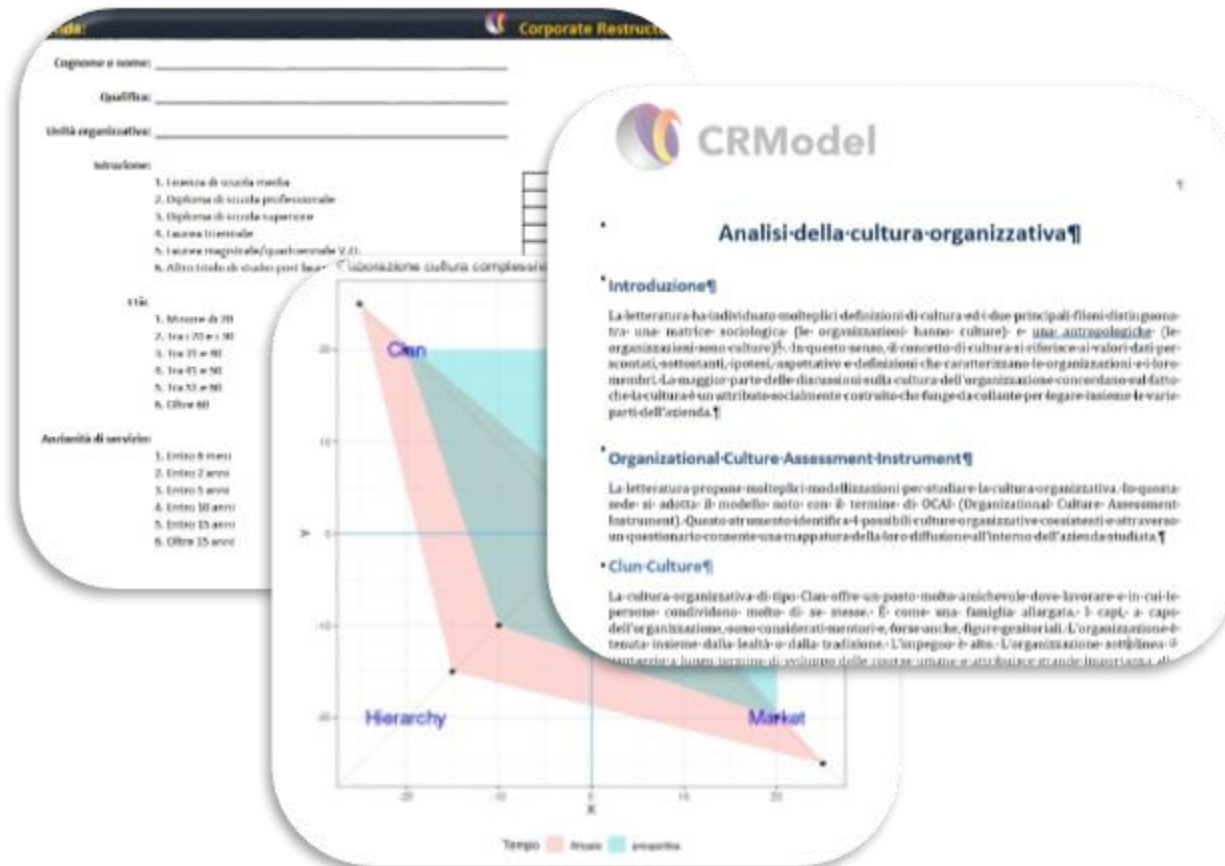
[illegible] Corporate Restruct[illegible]

Cognome e nome:

Qualifica:

Unità organizzativa:

Istruzione:

1. Licenza di scuola media
2. Diploma di scuola professionale
3. Diploma di scuola superiore
4. Laurea triennale
5. Laurea magistrale/quadriennale V.O.
6. Altro titolo di studio post laurea

Età:

1. Minore di 20
2. Tra i 20 e i 30
3. Tra 31 e 40
4. Tra 41 e 50
5. Tra 51 e 60
6. Oltre 60

Anzianità di servizio:

1. Entro 6 mesi
2. Entro 2 anni
3. Entro 5 anni
4. Entro 10 anni
5. Entro 15 anni
6. Oltre 15 anni

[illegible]borazione cultura complessiv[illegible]

20
10
0
-10
-20
Y
-20 -10 0 10 20
X
Clan
Hierarchy
Market
Tempo Attuale prospettico

CRModel

Analisi della cultura organizzativa¶

Introduzione¶

La letteratura ha individuato molteplici definizioni di cultura ed i due principali filoni distinguono tra una matrice sociologica (le organizzazioni hanno culture) e una antropologica (le organizzazioni sono culture). In questo senso, il concetto di cultura si riferisce ai valori dati per scontati, sottostanti, ipotesi, aspettative e definizioni che caratterizzano le organizzazioni e i loro membri. La maggior parte delle discussioni sulla cultura dell'organizzazione concordano sul fatto che la cultura è un attributo socialmente costruito che funge da collante per legare insieme le varie parti dell'azienda.¶

Organizational Culture Assessment Instrument¶

La letteratura propone molteplici modellizzazioni per studiare la cultura organizzativa. In questa sede si adotta il modello noto con il termine di OCAI (Organizational Culture Assessment Instrument). Questo strumento identifica 4 possibili culture organizzative coesistenti e attraverso un questionario consente una mappatura della loro diffusione all'interno dell'azienda studiata.¶

Clan Culture¶

La cultura organizzativa di tipo Clan offre un posto molto amichevole dove lavorare e in cui le persone condividono molto di se stesse. È come una famiglia allargata. I capi, a capo dell'organizzazione, sono considerati mentori e, forse anche, figure genitoriali. L'organizzazione è tenuta insieme dalla lealtà o dalla tradizione. L'impegno è alto. L'organizzazione sottolinea il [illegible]